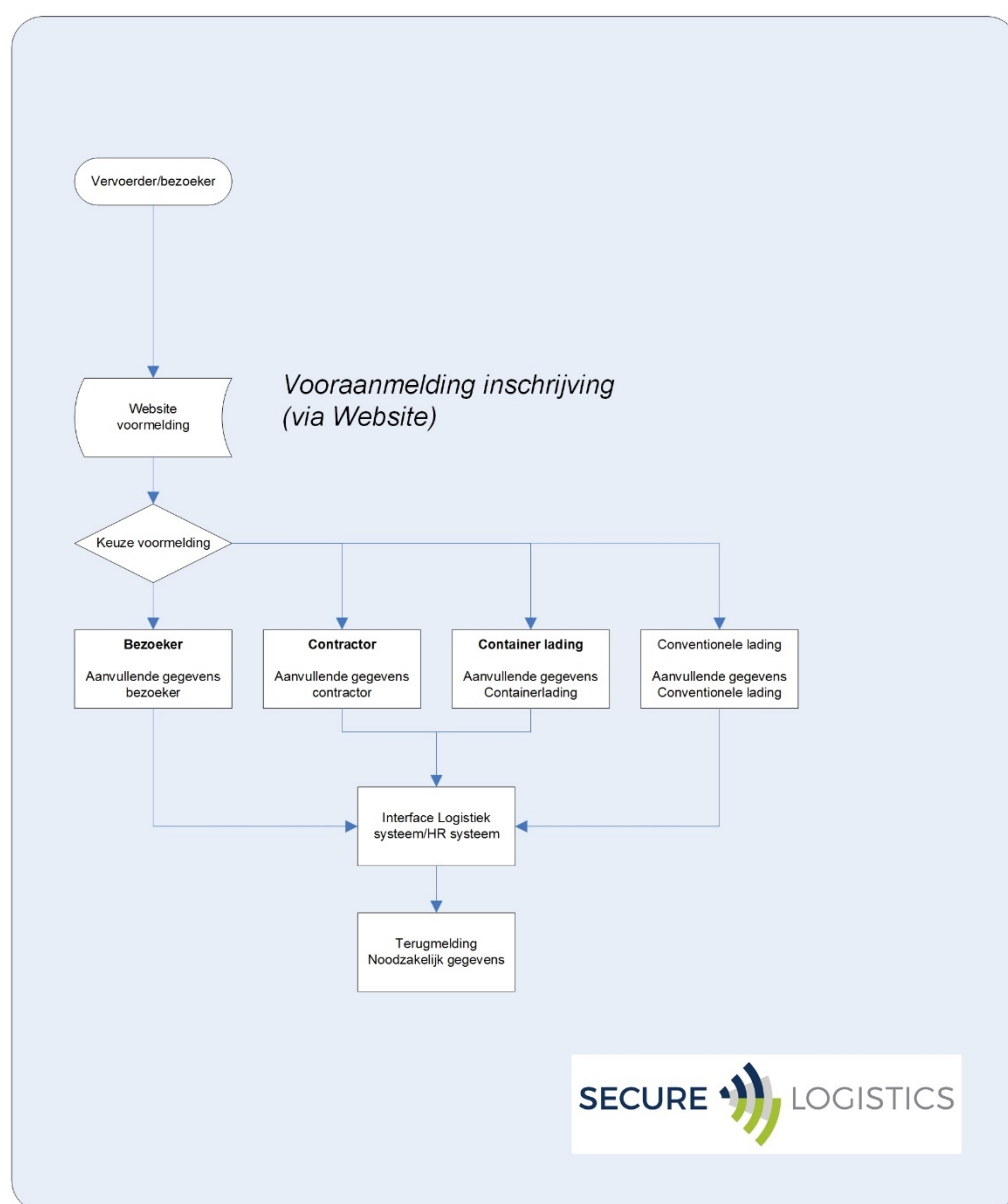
Vervoerder/bezoeker

Vooraanmelding inschrijving (via Website)

Website voormelding

Keuze voormelding

**Bezoeker**

Aanvullende gegevens bezoeker

**Contractor**

Aanvullende gegevens contractor

**Container lading**

Aanvullende gegevens Containerlading

Conventionele lading

Aanvullende gegevens Conventionele lading

Interface Logistiek systeem/HR systeem

Terugmelding Noodzakelijk gegevens

SECURE LOGISTICS